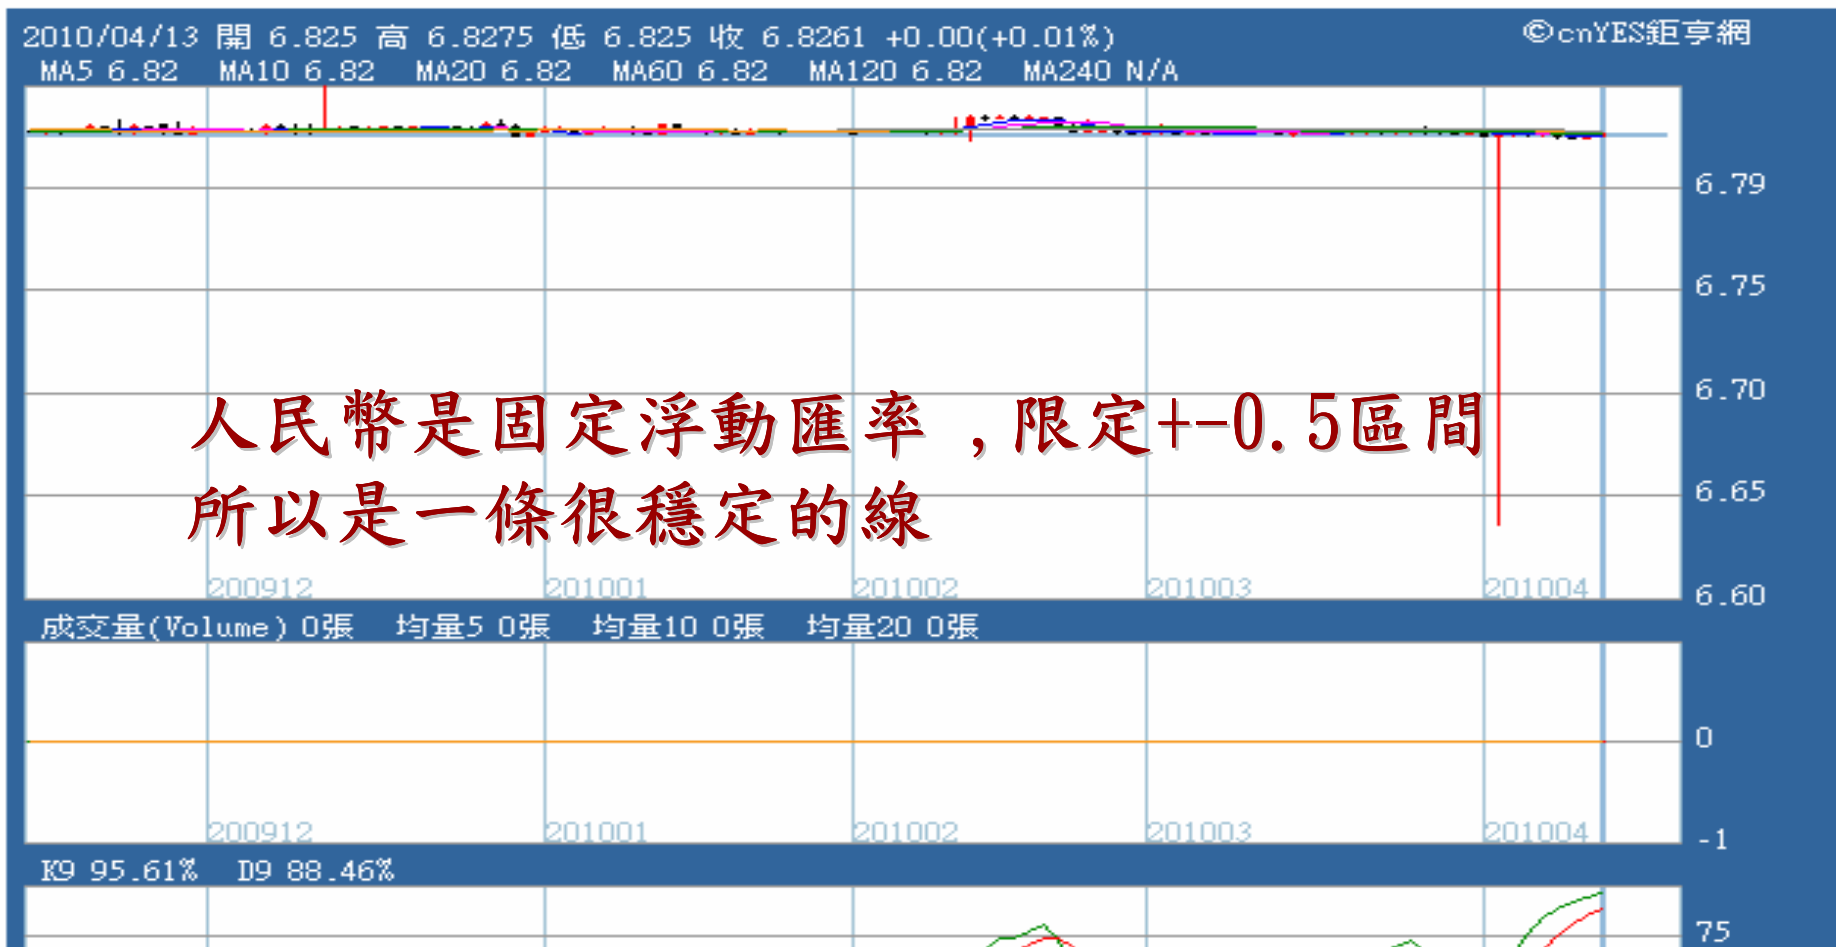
2010/04/13 開 6.825 高 6.8275 低 6.825 收 6.8261 +0.00(+0.01%)
©cnYES鉅亨網
MA5 6.82 MA10 6.82 MA20 6.82 MA60 6.82 MA120 6.82 MA240 N/A

6.79
6.75
6.70
6.65
6.60

人民幣是固定浮動匯率 ,限定+-0.5區間
所以是一條很穩定的線

200912 201001 201002 201003 201004

成交量(Volume) 0張 均量5 0張 均量10 0張 均量20 0張

0
-1

200912 201001 201002 201003 201004

K9 95.61% D9 88.46%

75